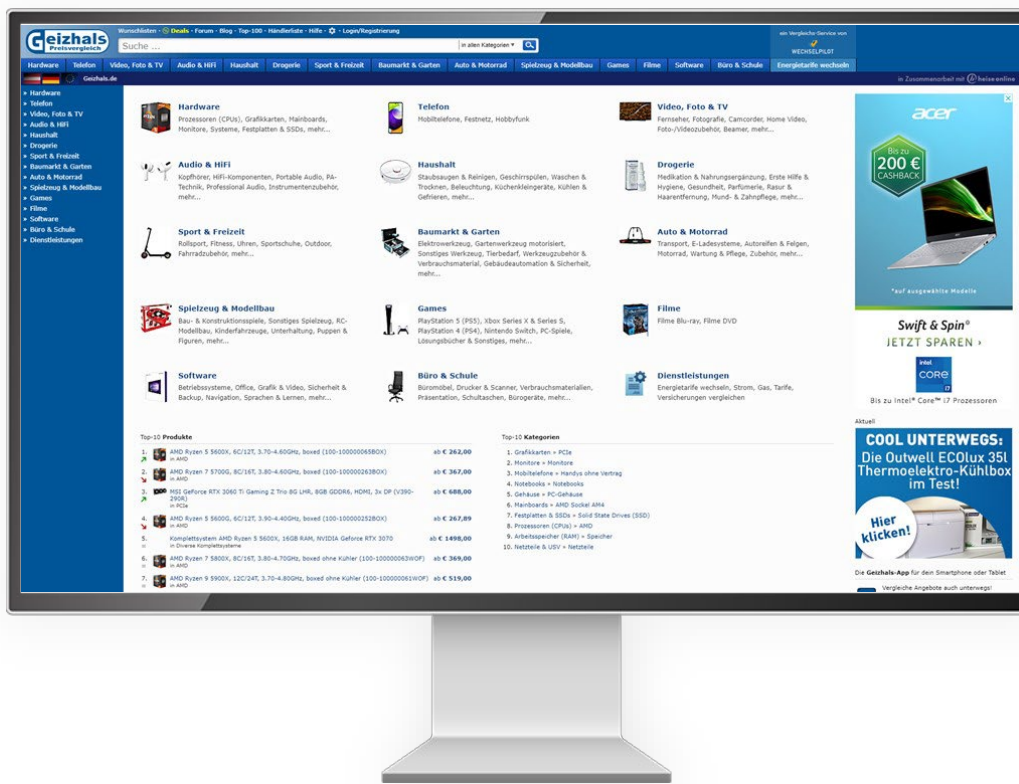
Geizhals Preisvergleich

Wunschlisten · Deals · Forum · Blog · Top-100 · Händlerliste · Hilfe · · Login/Registrierung

Suche ...

in allen Kategorien

ein Vergleichs-Service von WECHSELPILOT

Hardware Telefon Video, Foto & TV Audio & HiFi Haushalt Drogerie Sport & Freizeit Baumarkt & Garten Auto & Motorrad Spielzeug & Modellbau Games Filme Software Büro & Schule Energietarife wechseln

Geizhals.de

in Zusammenarbeit mit heise online

» Hardware
» Telefon
» Video, Foto & TV
» Audio & HiFi
» Haushalt
» Drogerie
» Sport & Freizeit
» Baumarkt & Garten
» Auto & Motorrad
» Spielzeug & Modellbau
» Games
» Filme
» Software
» Büro & Schule
» Dienstleistungen

Hardware
Prozessoren (CPUs), Grafikkarten, Mainboards, Monitore, Systeme, Festplatten & SSDs, mehr...

Telefon
Mobiltelefone, Festnetz, Hobbyfunk

Video, Foto & TV
Fernseher, Fotografie, Camcorder, Home Video, Foto-/Videozubehör, Beamer, mehr...

Audio & HiFi
Kopfhörer, HiFi-Komponenten, Portable Audio, PA-Technik, Professional Audio, Instrumentenzubehör, mehr...

Haushalt
Staubsaugen & Reinigen, Geschirrspülen, Waschen & Trocknen, Beleuchtung, Küchenkleingeräte, Kühlen & Gefrieren, mehr...

Drogerie
Medikation & Nahrungsergänzung, Erste Hilfe & Hygiene, Gesundheit, Parfümerie, Rasur & Haarentfernung, Mund- & Zahnpflege, mehr...

Sport & Freizeit
Rollsport, Fitness, Uhren, Sportschuhe, Outdoor, Fahrradzubehör, mehr...

Baumarkt & Garten
Elektrowerkzeug, Gartenwerkzeug motorisiert, Sonstiges Werkzeug, Tierbedarf, Werkzeugzubehör & Verbrauchsmaterial, Gebäudeautomation & Sicherheit, mehr...

Auto & Motorrad
Transport, E-Ladesysteme, Autoreifen & Felgen, Motorrad, Wartung & Pflege, Zubehör, mehr...

Spielzeug & Modellbau
Bau- & Konstruktionsspiele, Sonstiges Spielzeug, RC-Modellbau, Kinderfahrzeuge, Unterhaltung, Puppen & Figuren, mehr...

Games
PlayStation 5 (PS5), Xbox Series X & Series S, PlayStation 4 (PS4), Nintendo Switch, PC-Spiele, Lösungsbücher & Sonstiges, mehr...

Filme
Filme Blu-ray, Filme DVD

Software
Betriebssysteme, Office, Grafik & Video, Sicherheit & Backup, Navigation, Sprachen & Lernen, mehr...

Büro & Schule
Büromöbel, Drucker & Scanner, Verbrauchsmaterialien, Präsentation, Schultaschen, Bürogeräte, mehr...

Dienstleistungen
Energietarife wechseln, Strom, Gas, Tarife, Versicherungen vergleichen

Top-10 Produkte

1. AMD Ryzen 5 5600X, 6C/12T, 3.70-4.60GHz, boxed (100-100000065BOX) in AMD — ab € 262,00
2. AMD Ryzen 7 5700G, 8C/16T, 3.80-4.60GHz, boxed (100-100000263BOX) in AMD — ab € 367,00
3. MSI Geforce RTX 3060 Ti Gaming Z Trio 8G LHR, 8GB GDDR6, HDMI, 3x DP (V390-290R) in PCIe — ab € 688,00
4. AMD Ryzen 5 5600G, 6C/12T, 3.90-4.40GHz, boxed (100-100000252BOX) in AMD — ab € 267,89
5. Komplettsystem AMD Ryzen 5 5600X, 16GB RAM, NVIDIA Geforce RTX 3070 in Diverse Komplettsysteme — ab € 1498,00
6. AMD Ryzen 7 5800X, 8C/16T, 3.80-4.70GHz, boxed ohne Kühler (100-100000063WOF) in AMD — ab € 369,00
7. AMD Ryzen 9 5900X, 12C/24T, 3.70-4.80GHz, boxed ohne Kühler (100-100000061WOF) in AMD — ab € 519,00

Top-10 Kategorien

1. Grafikkarten » PCIe
2. Monitore » Monitore
3. Mobiltelefone » Handys ohne Vertrag
4. Notebooks » Notebooks
5. Gehäuse » PC-Gehäuse
6. Mainboards » AMD Sockel AM4
7. Festplatten & SSDs » Solid State Drives (SSD)
8. Prozessoren (CPUs) » AMD
9. Arbeitsspeicher (RAM) » Speicher
10. Netzteile & USV » Netzteile

acer
Bis zu 200 € CASHBACK
*auf ausgewählte Modelle
Swift & Spin®
JETZT SPAREN ›
intel CORE i7
Bis zu Intel® Core™ i7 Prozessoren

Aktuell
COOL UNTERWEGS:
Die Outwell ECOlux 35l Thermoelektro-Kühlbox im Test!
Hier klicken!

Die Geizhals-App für dein Smartphone oder Tablet
Vergleiche Angebote auch unterwegs!